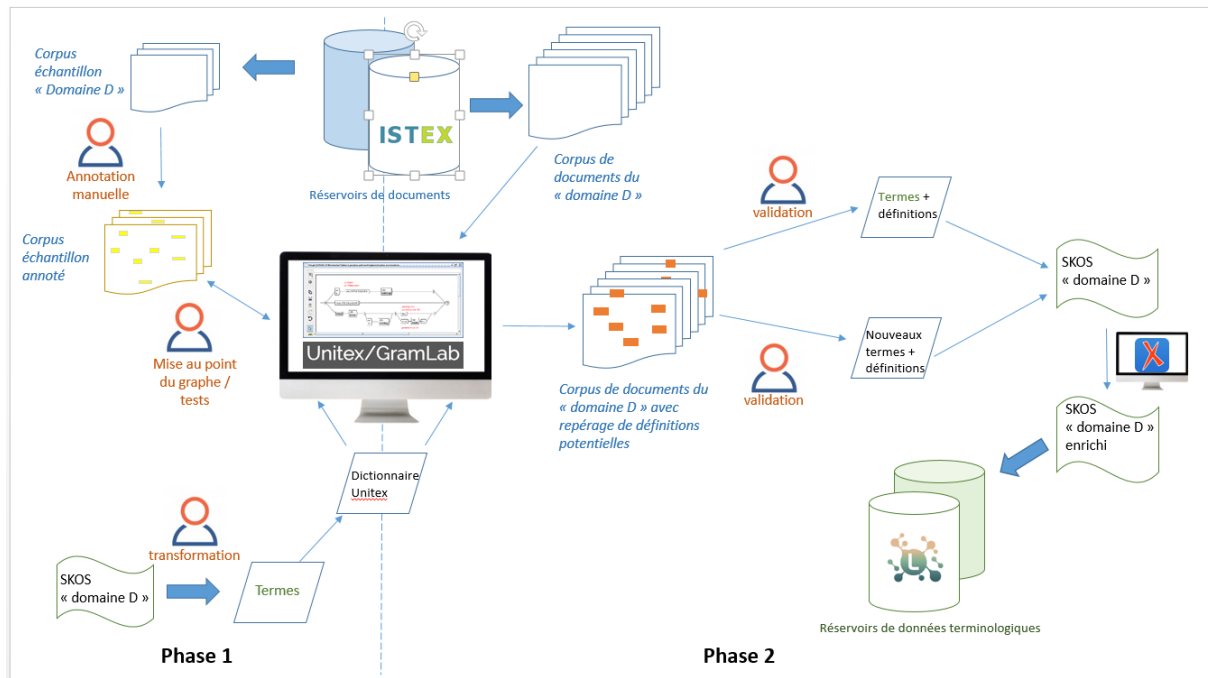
Corpus échantillon « Domaine D »

ISTEX

Réservoirs de documents

Corpus de documents du « domaine D »

Annotation manuelle

Corpus échantillon annoté

validation

Termes + définitions

SKOS « domaine D »

Unitex/GramLab

Mise au point du graphe / tests

Corpus de documents du « domaine D » avec repérage de définitions potentielles

Nouveaux termes + définitions

validation

X

SKOS « domaine D » enrichi

Dictionnaire Unitex

transformation

SKOS « domaine D »

Termes

Réservoirs de données terminologiques

Phase 1

Phase 2